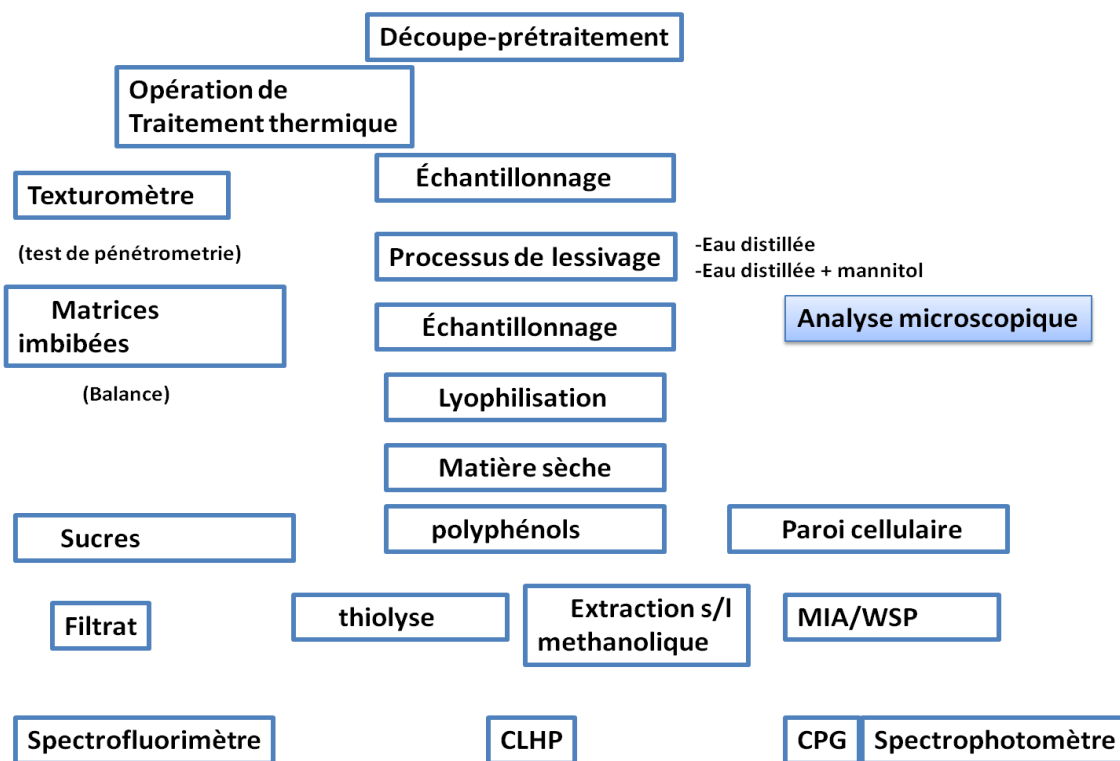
Découpe-prétraitement

Opération de Traitement thermique

Échantillonnage

Texturomètre

(test de pénétrometrie)

Processus de lessivage

-Eau distillée
-Eau distillée + mannitol

Matrices imbibées

Échantillonnage

Analyse microscopique

(Balance)

Lyophilisation

Matière sèche

Sucres

polyphénols

Paroi cellulaire

Filtrat

thiolyse

Extraction s/l methanolique

MIA/WSP

Spectrofluorimètre

CLHP

CPG

Spectrophotomètre